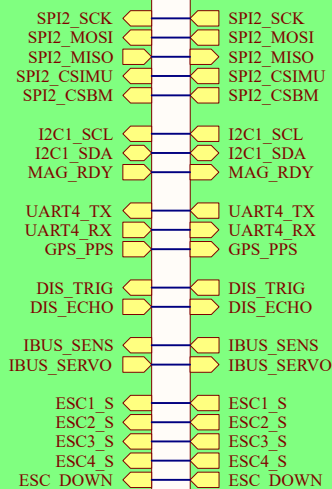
SPI2_SCK SPI2_SCK
SPI2_MOSI SPI2_MOSI
SPI2_MISO SPI2_MISO
SPI2_CSIMU SPI2_CSIMU
SPI2_CSBM SPI2_CSBM

I2C1_SCL I2C1_SCL
I2C1_SDA I2C1_SDA
MAG_RDY MAG_RDY

UART4_TX UART4_TX
UART4_RX UART4_RX
GPS_PPS GPS_PPS

DIS_TRIG DIS_TRIG
DIS_ECHO DIS_ECHO

IBUS_SENS IBUS_SENS
IBUS_SERVO IBUS_SERVO

ESC1_S ESC1_S
ESC2_S ESC2_S
ESC3_S ESC3_S
ESC4_S ESC4_S
ESC_DOWN ESC_DOWN